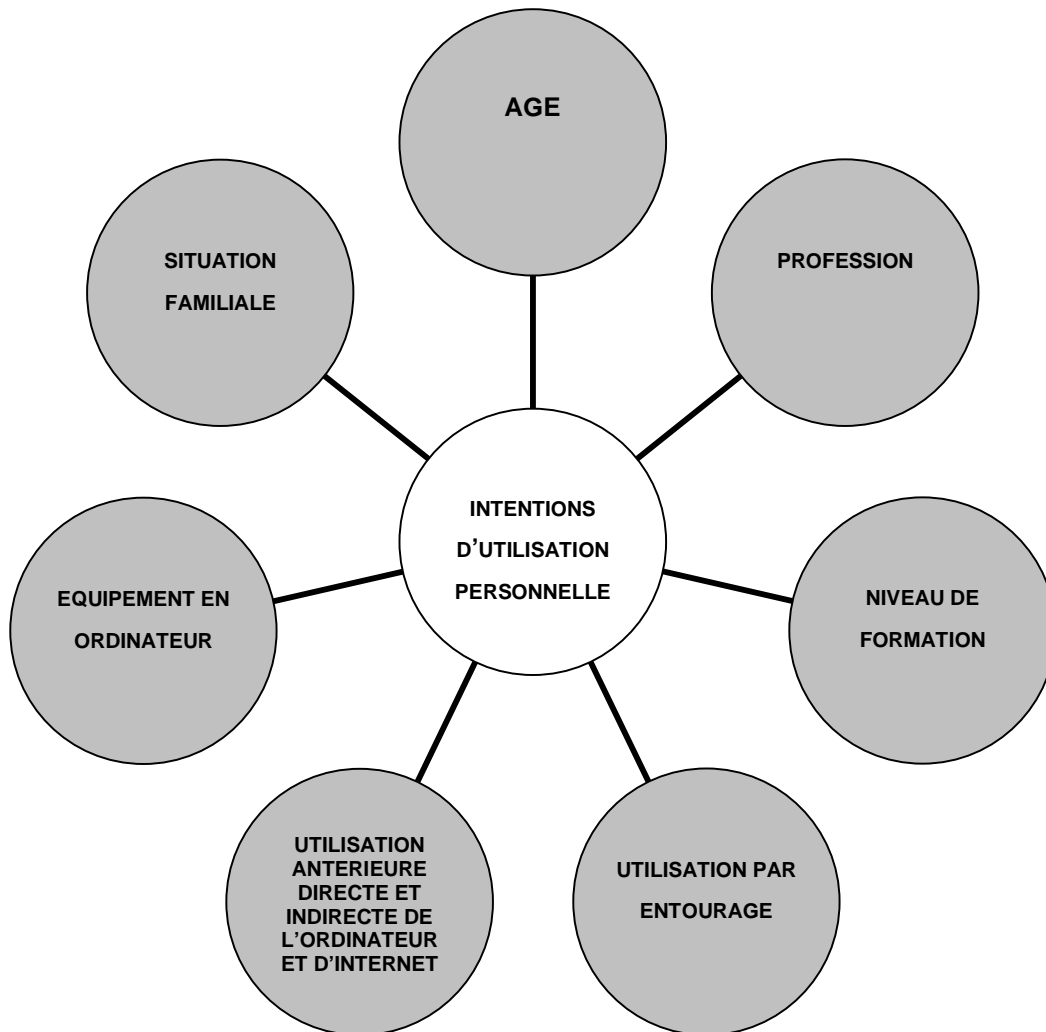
AGE

SITUATION FAMILIALE

PROFESSION

INTENTIONS D'UTILISATION PERSONNELLE

EQUIPEMENT EN ORDINATEUR

NIVEAU DE FORMATION

UTILISATION ANTERIEURE DIRECTE ET INDIRECTE DE L'ORDINATEUR ET D'INTERNET

UTILISATION PAR ENTOURAGE